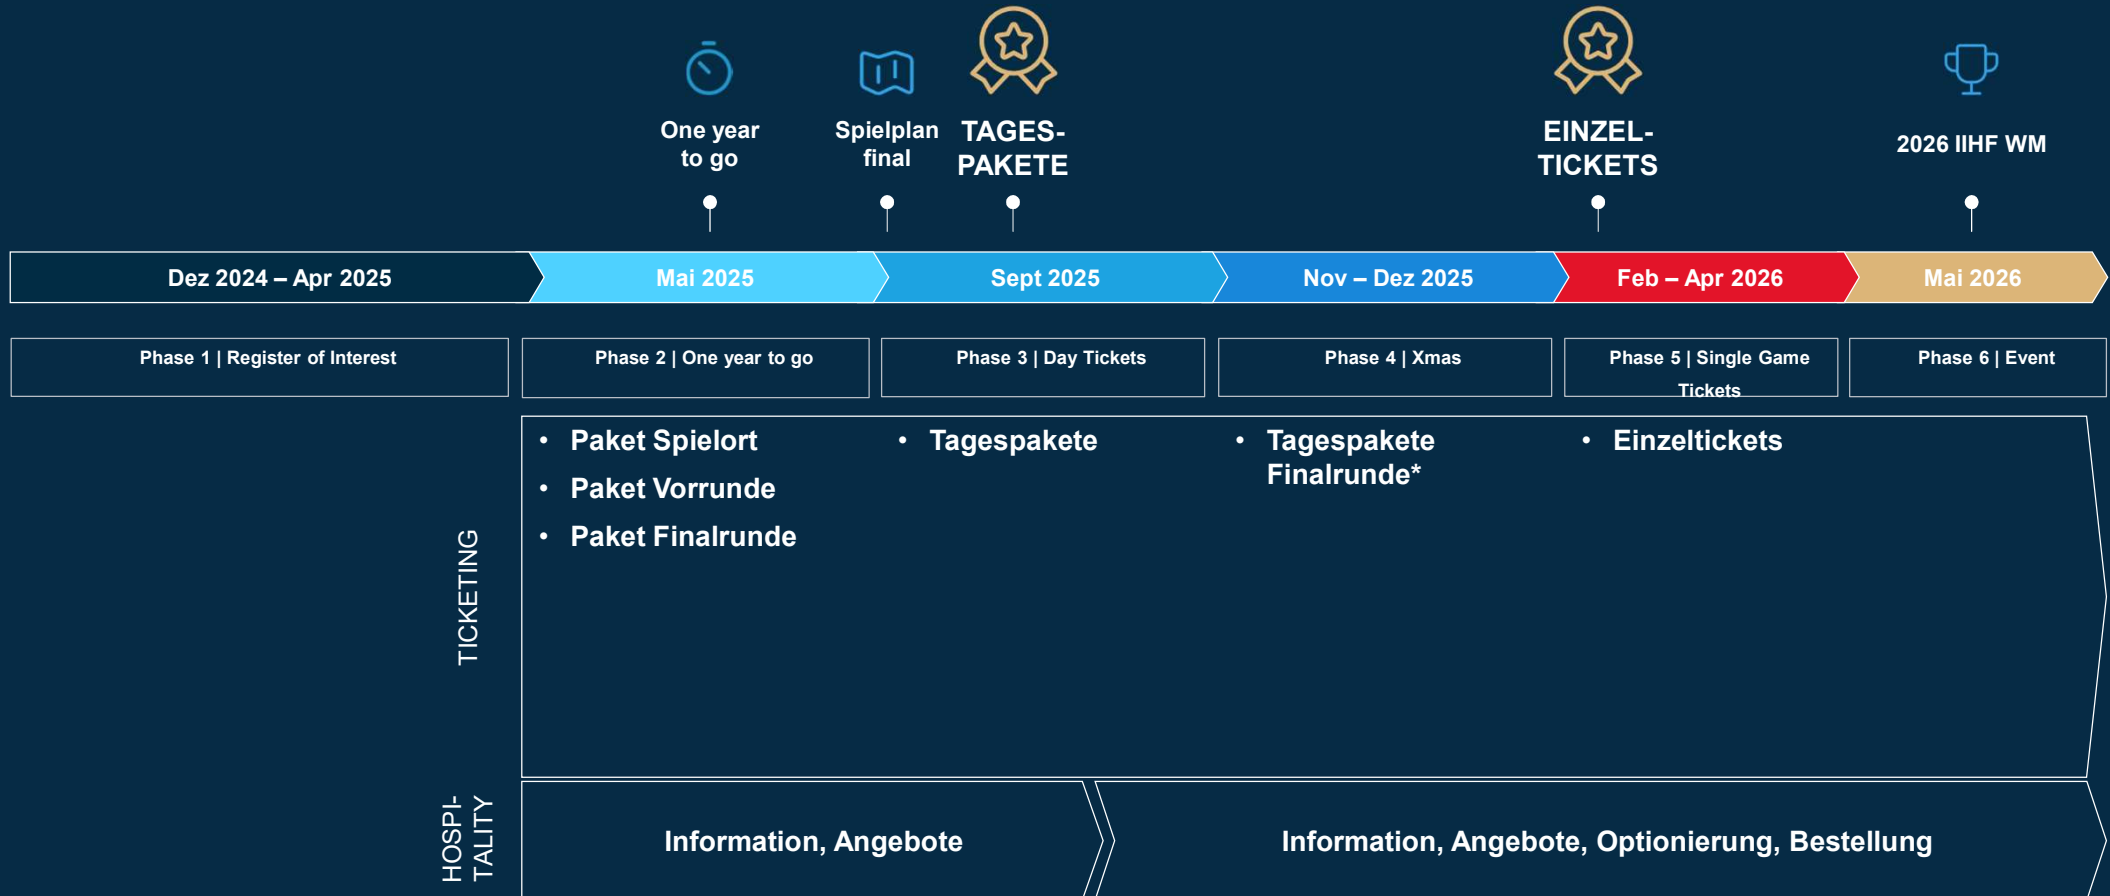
One year to go

Spielplan final

TAGES-PAKETE

EINZEL-TICKETS

2026 IIHF WM

| Dez 2024 – Apr 2025 | Mai 2025 | Sept 2025 | Nov – Dez 2025 | Feb – Apr 2026 | Mai 2026 |
|---|---|---|---|---|---|
| Phase 1 \| Register of Interest | Phase 2 \| One year to go | Phase 3 \| Day Tickets | Phase 4 \| Xmas | Phase 5 \| Single Game Tickets | Phase 6 \| Event |

TICKETING

- Paket Spielort
- Paket Vorrunde
- Paket Finalrunde

- Tagespakete

- Tagespakete Finalrunde*

- Einzeltickets

HOSPI-TALITY

Information, Angebote

Information, Angebote, Optionierung, Bestellung